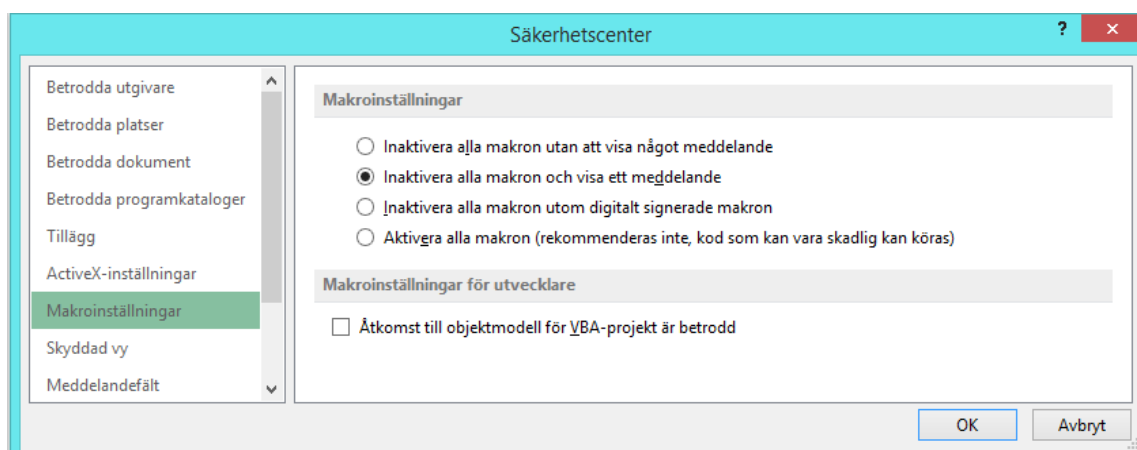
Säkerhetscenter

?

Betrodda utgivare
Betrodda platser
Betrodda dokument
Betrodda programkataloger
Tillägg
ActiveX-inställningar
Makroinställningar
Skyddad vy
Meddelandefält

Makroinställningar

Inaktivera alla makron utan att visa något meddelande
Inaktivera alla makron och visa ett meddelande
Inaktivera alla makron utom digitalt signerade makron
Aktivera alla makron (rekommenderas inte, kod som kan vara skadlig kan köras)

Makroinställningar för utvecklare

Åtkomst till objektmodell för VBA-projekt är betrodd

OK
Avbryt